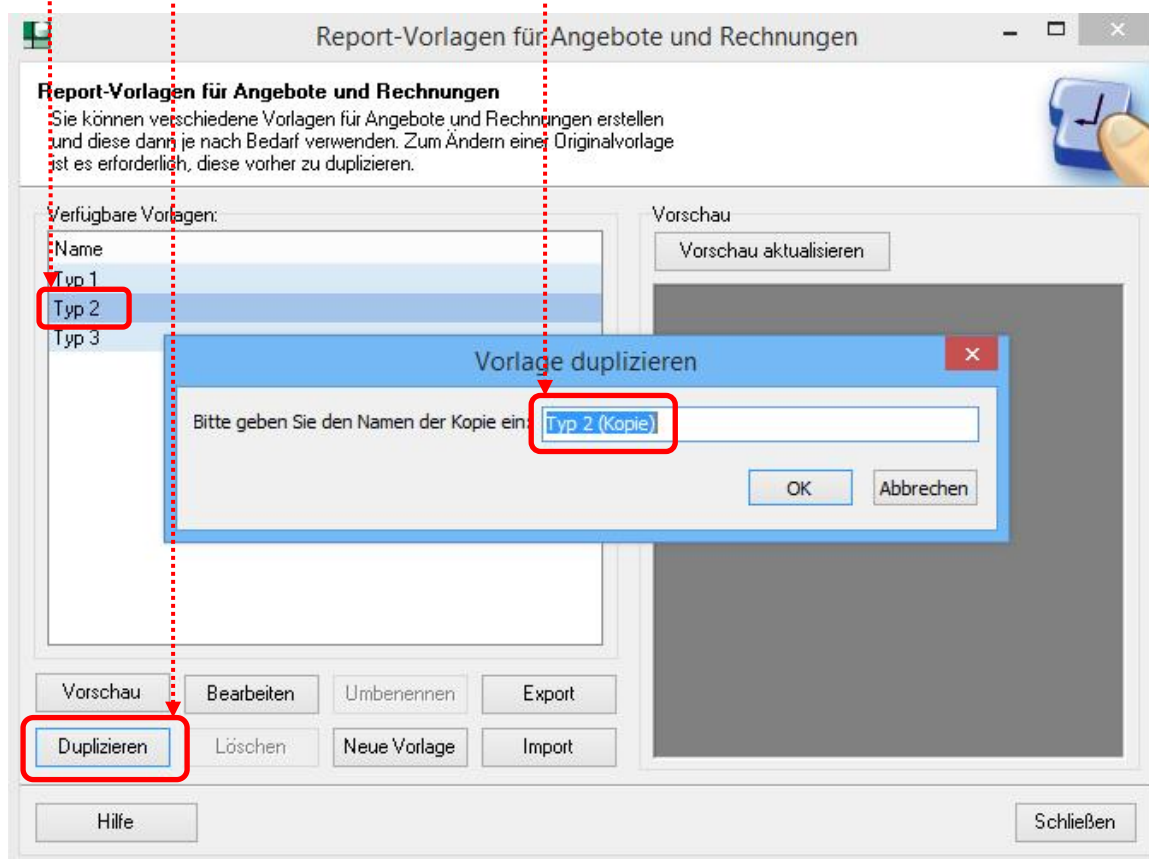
Report-Vorlagen für Angebote und Rechnungen

Report-Vorlagen für Angebote und Rechnungen
Sie können verschiedene Vorlagen für Angebote und Rechnungen erstellen und diese dann je nach Bedarf verwenden. Zum Ändern einer Originalvorlage ist es erforderlich, diese vorher zu duplizieren.

Verfügbare Vorlagen:

Name
Typ 1
Typ 2
Typ 3

Vorschau
Vorschau aktualisieren

Vorlage duplizieren
Bitte geben Sie den Namen der Kopie ein: Typ 2 (Kopie)
OK
Abbrechen

Vorschau
Bearbeiten
Umbenennen
Export
Duplizieren
Löschen
Neue Vorlage
Import

Hilfe
Schließen